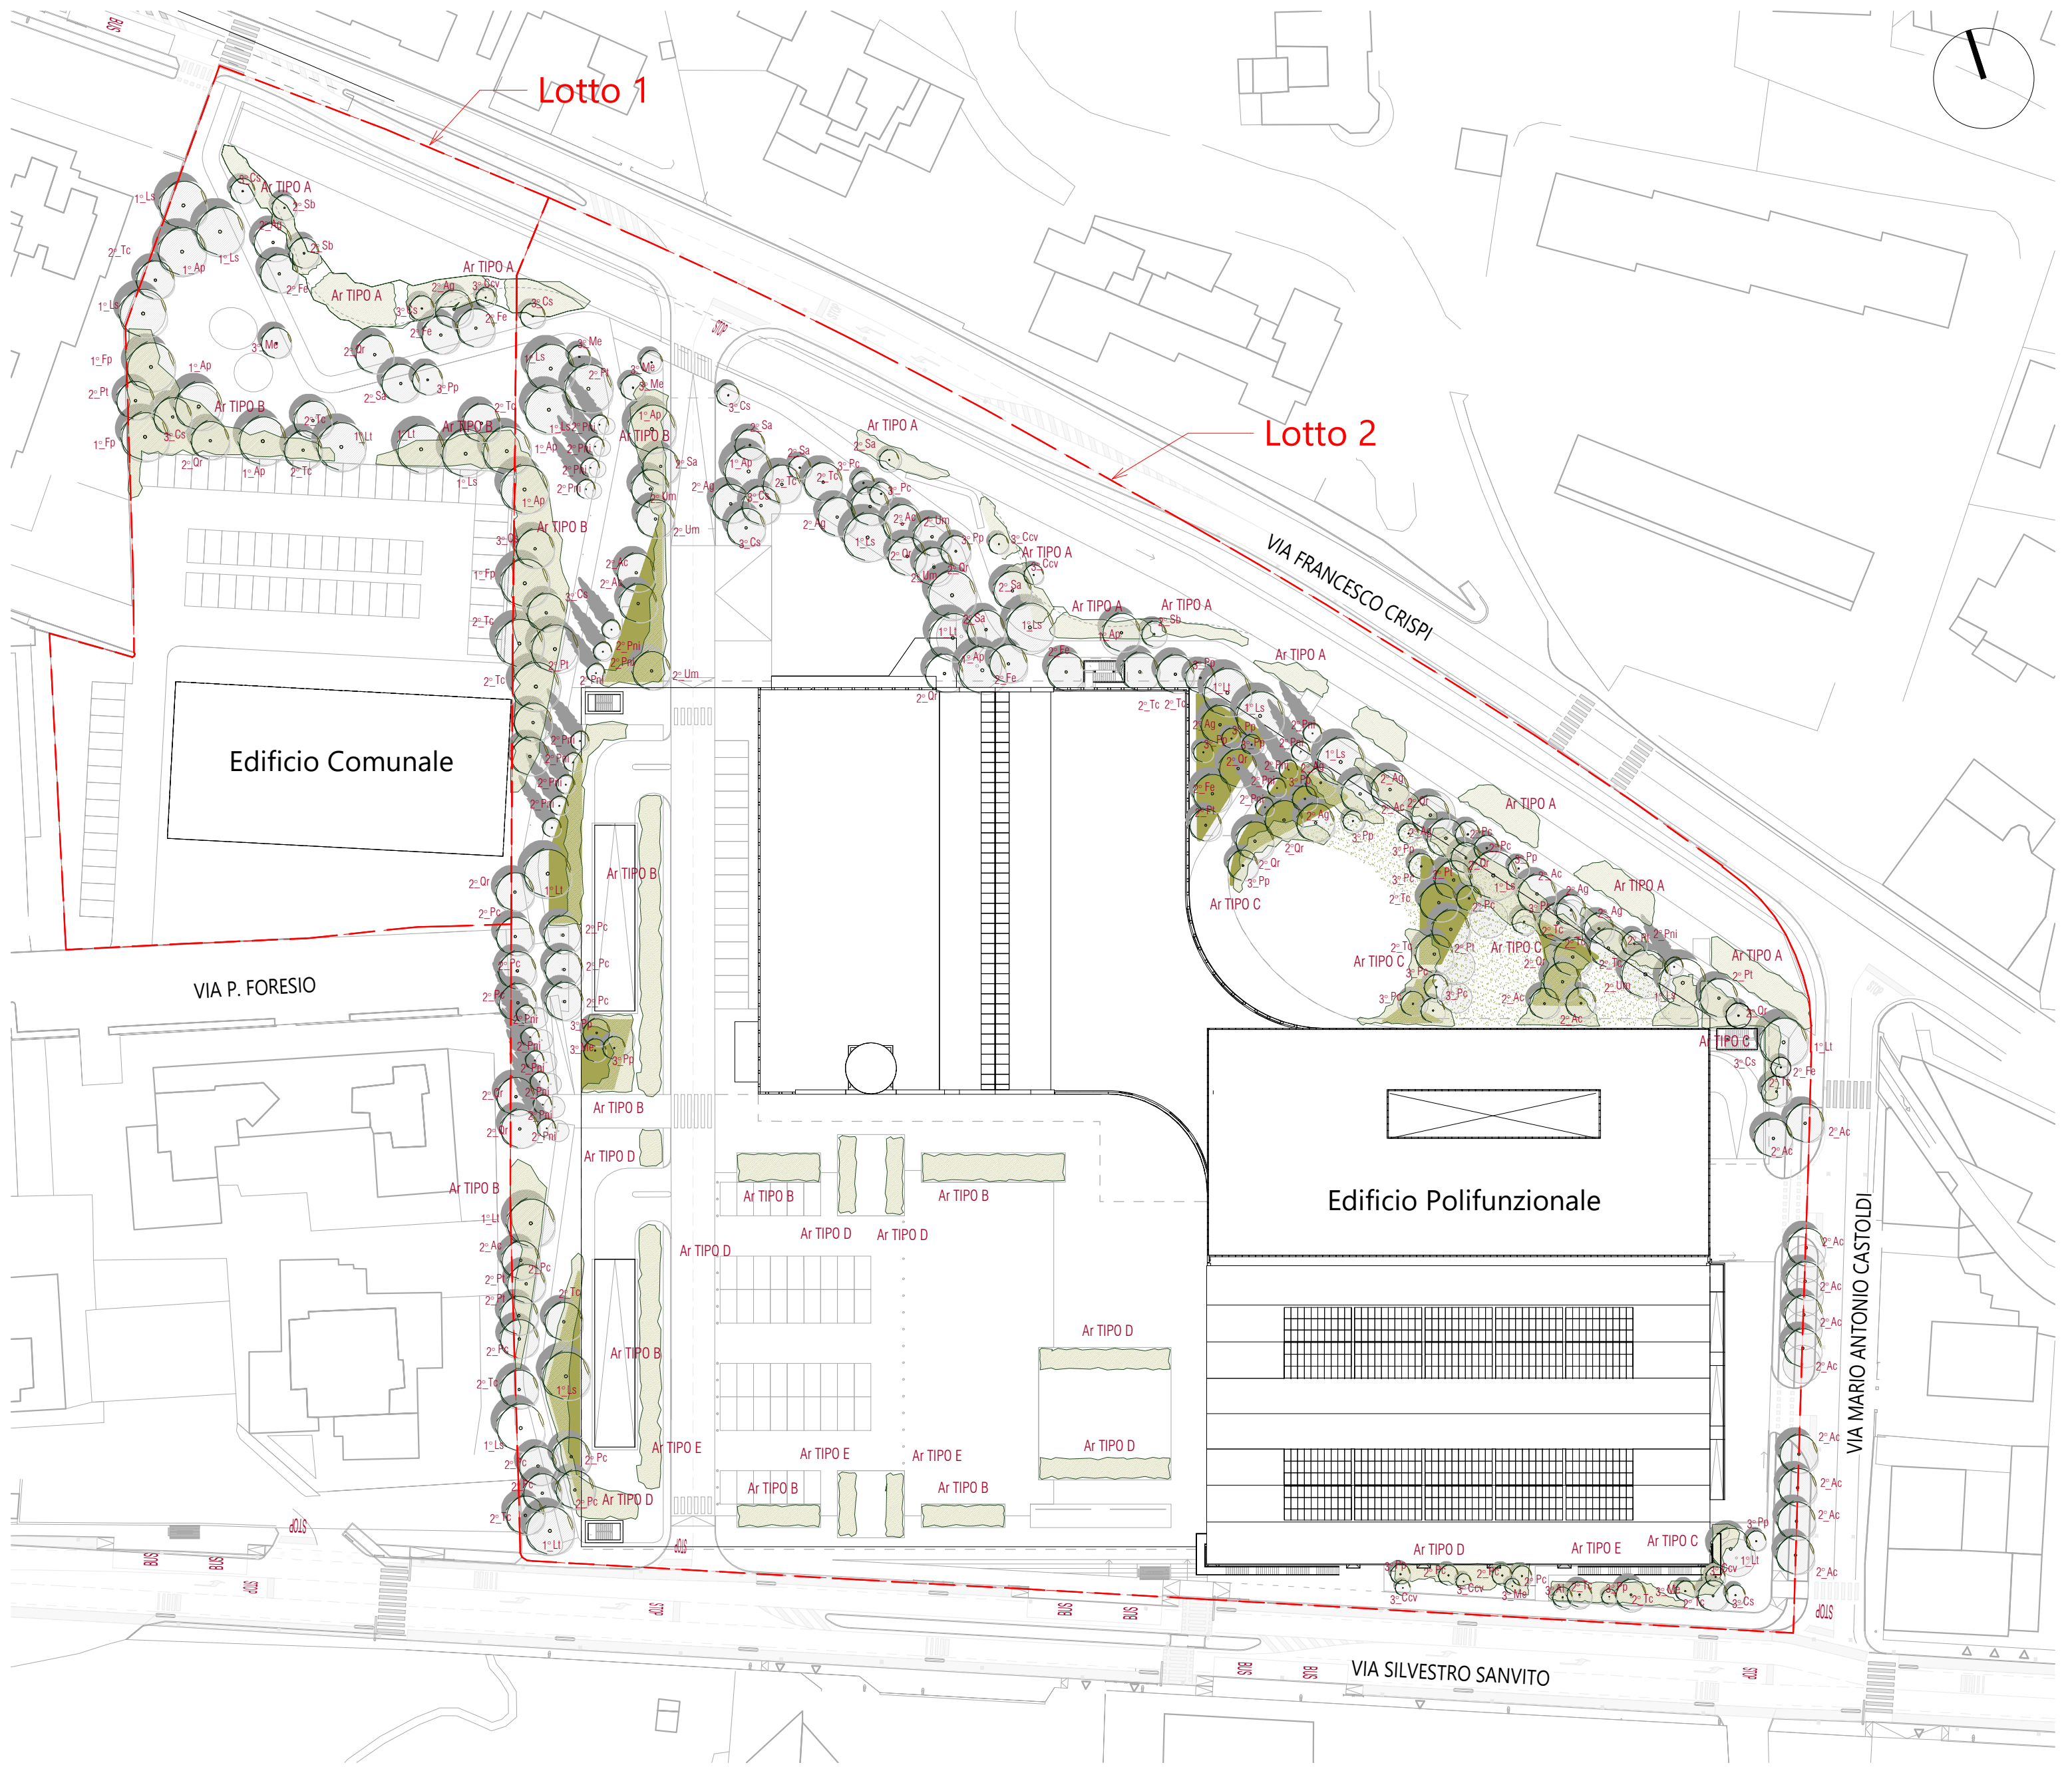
Lotto 1

Lotto 2

Edificio Comunale

Edificio Polifunzionale

VIA FRANCESCO CRISPI

VIA P. FORESIO

VIA MARIO ANTONIO CASTOLDI

VIA SILVESTRO SANVITO

Ar TIPO A
Ar TIPO A
Ar TIPO A
Ar TIPO B
Ar TIPO B
Ar TIPO B
Ar TIPO B
Ar TIPO A
Ar TIPO A
Ar TIPO A
Ar TIPO A
Ar TIPO A
Ar TIPO A
Ar TIPO A
Ar TIPO A
Ar TIPO C
Ar TIPO C
Ar TIPO C
Ar TIPO C
Ar TIPO B
Ar TIPO B
Ar TIPO D
Ar TIPO B
Ar TIPO B
Ar TIPO B
Ar TIPO D
Ar TIPO D
Ar TIPO D
Ar TIPO B
Ar TIPO D
Ar TIPO D
Ar TIPO E
Ar TIPO E
Ar TIPO E
Ar TIPO D
Ar TIPO B
Ar TIPO B
Ar TIPO D
Ar TIPO E
Ar TIPO C

STOP
STOP
STOP
STOP
STOP
STOP
STOP
BUS
BUS
BUS
BUS